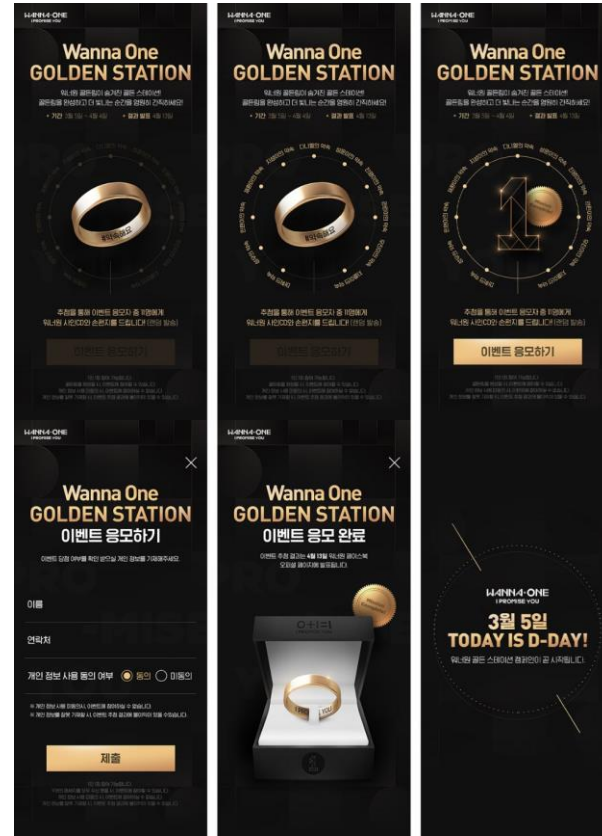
WANNA·ONE
I PROMISE YOU

Wanna One
GOLDEN STATION

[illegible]

추첨을 통해 이벤트 응모자 중 1명에게
워너원 사인CD와 순은지를 드립니다! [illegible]

이벤트 응모하기

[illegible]

WANNA·ONE
I PROMISE YOU

Wanna One
GOLDEN STATION

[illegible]

추첨을 통해 이벤트 응모자 중 1명에게
워너원 사인CD와 순은지를 드립니다! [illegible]

이벤트 응모하기

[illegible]

WANNA·ONE
I PROMISE YOU

Wanna One
GOLDEN STATION

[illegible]

추첨을 통해 이벤트 응모자 중 1명에게
워너원 사인CD와 순은지를 드립니다! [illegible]

이벤트 응모하기

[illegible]

WANNA·ONE
I PROMISE YOU

Wanna One
GOLDEN STATION
이벤트 응모하기

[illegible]

이름

연락처

개인 정보 사용 동의 여부 동의 미동의

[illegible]

제출

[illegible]

WANNA·ONE
I PROMISE YOU

Wanna One
GOLDEN STATION
이벤트 응모 완료

이벤트 추첨 결과는 4월 13일 워너원 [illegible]

WANNA·ONE
I PROMISE YOU

3월 5일
TODAY IS D-DAY!

워너원 골든 스테이션 캠페인이 곧 시작됩니다.